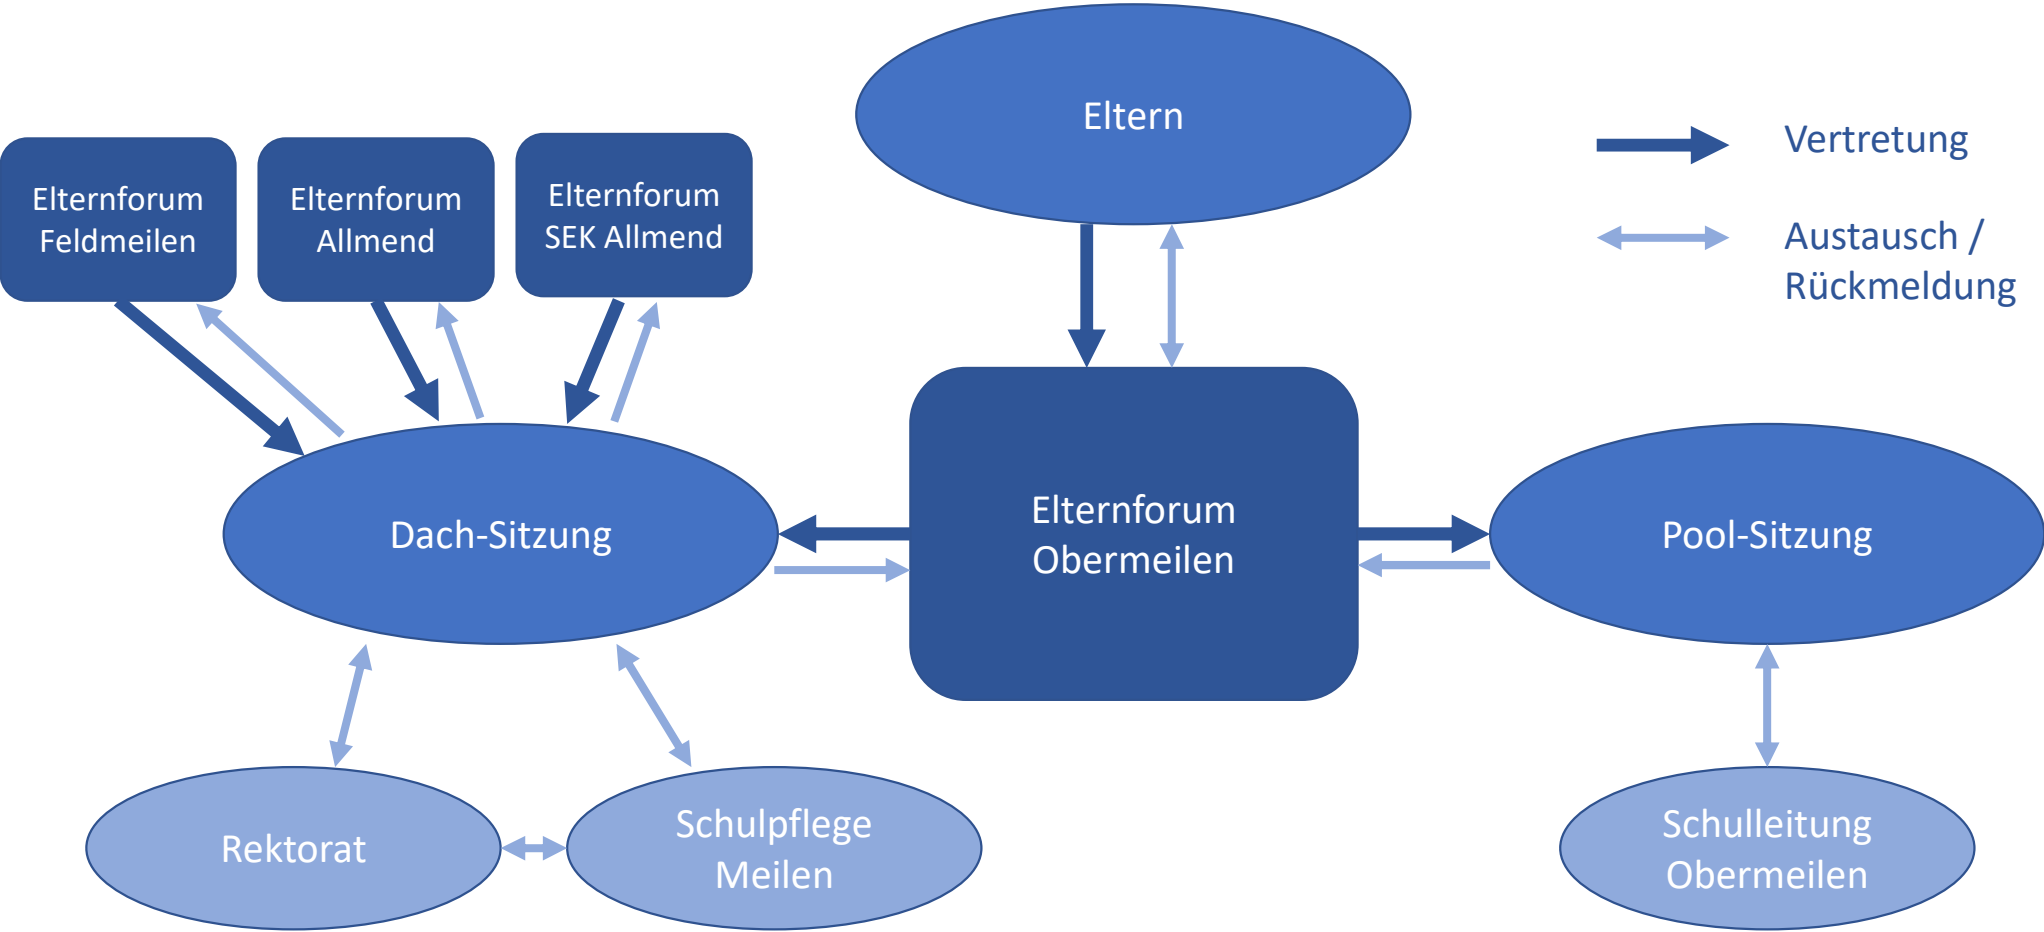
Eltern

Vertretung

Austausch / Rückmeldung

Elternforum Feldmeilen

Elternforum Allmend

Elternforum SEK Allmend

Dach-Sitzung

Elternforum Obermeilen

Pool-Sitzung

Rektorat

Schulpflege Meilen

Schulleitung Obermeilen